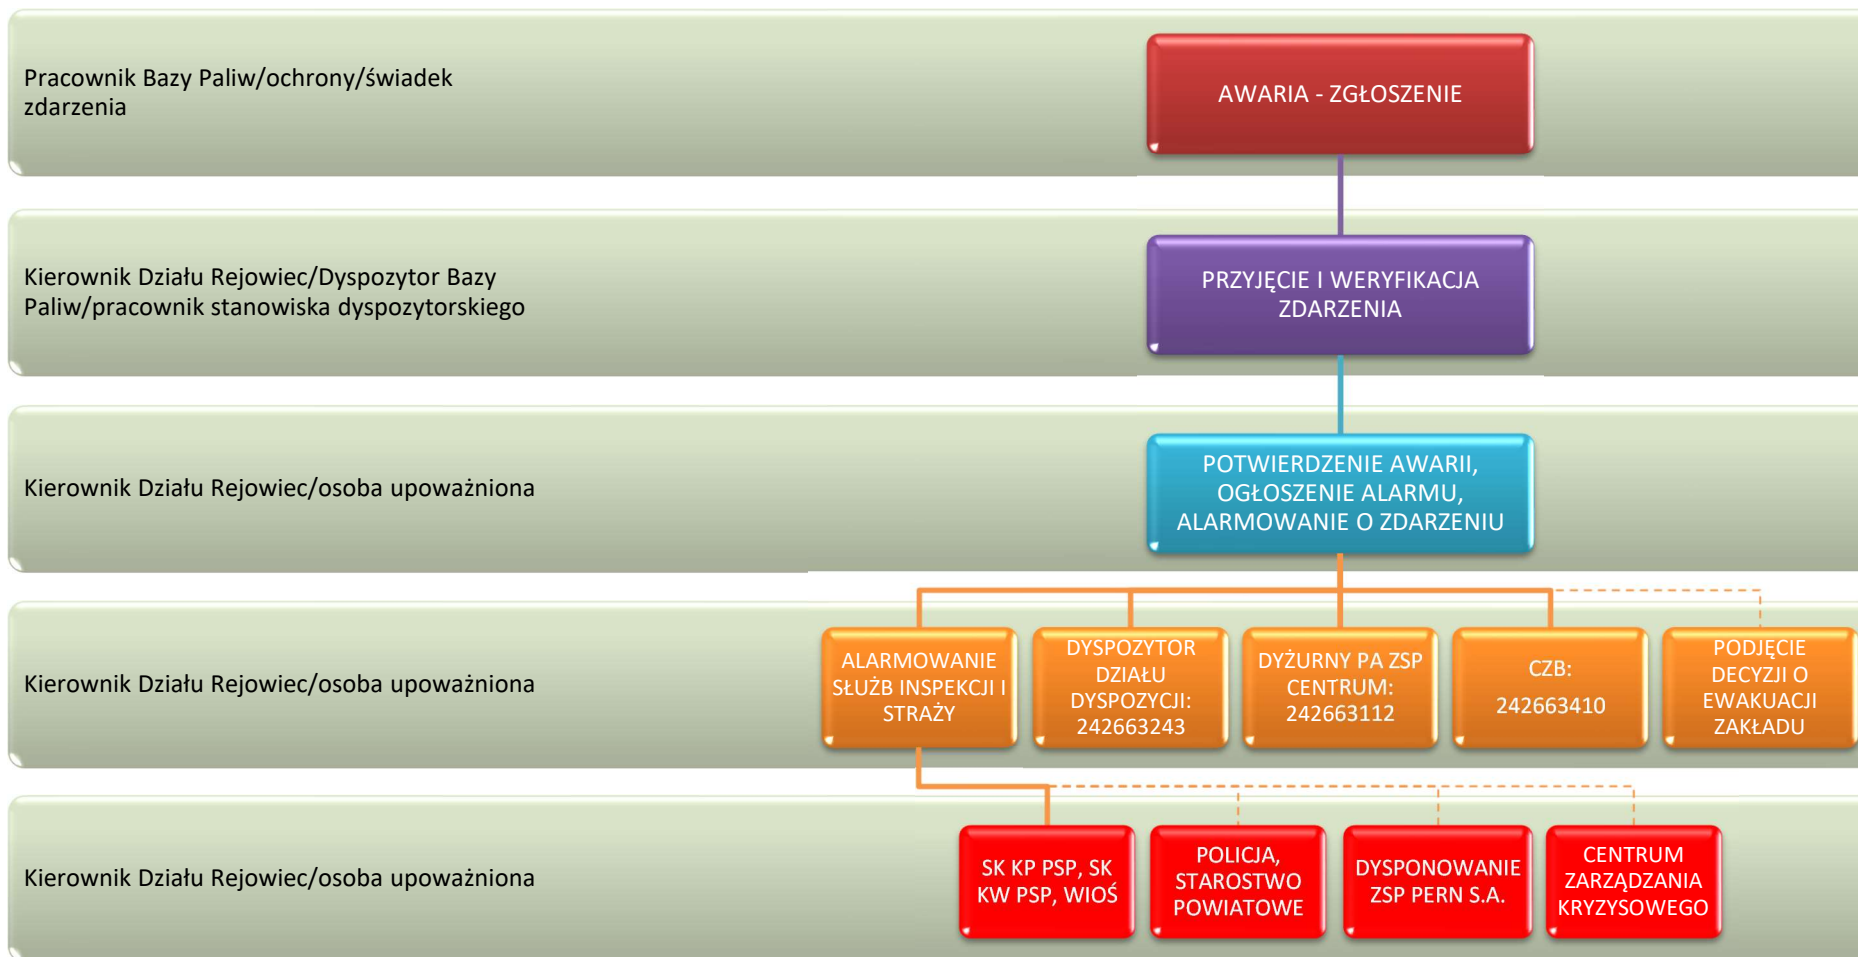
Pracownik Bazy Paliw/ochrony/świadek zdarzenia

AWARIA - ZGŁOSZENIE

Kierownik Działu Rejowiec/Dyspozytor Bazy Paliw/pracownik stanowiska dyspozytorskiego

PRZYJĘCIE I WERYFIKACJA ZDARZENIA

Kierownik Działu Rejowiec/osoba upoważniona

POTWIERDZENIE AWARII, OGŁOSZENIE ALARMU, ALARMOWANIE O ZDARZENIU

Kierownik Działu Rejowiec/osoba upoważniona

ALARMOWANIE SŁUŻB INSPEKCJI I STRAŻY

DYSPOZYTOR DZIAŁU DYSPOZYCJI: 242663243

DYŻURNY PA ZSP CENTRUM: 242663112

CZB: 242663410

PODJĘCIE DECYZJI O EWAKUACJI ZAKŁADU

Kierownik Działu Rejowiec/osoba upoważniona

SK KP PSP, SK KW PSP, WIOŚ

POLICJA, STAROSTWO POWIATOWE

DYSPONOWANIE ZSP PERN S.A.

CENTRUM ZARZĄDZANIA KRYZYSOWEGO